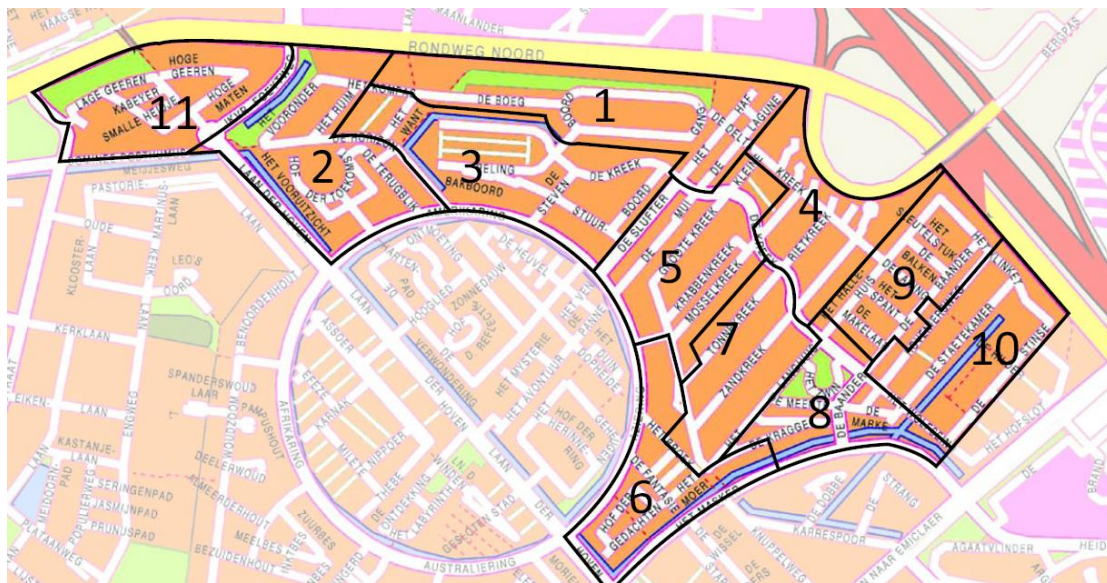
HAAGSE
RONDWEG NOORD
HOGE GEEREN
LAGE GEEREN
KABEVER
HOGE MATEN
SMALLE HEREN
11
1
DE BOEG
2
3
BAKBOORD
STUURBOORD
DE KREEK
DE SLUFTER
DE LAGUNE
4
5
KRABBENKREEK
MOSSELKREEK
ZANDKREEK
7
RIETKREEK
9
10
8
6
DE BAANDER
DE MARKE
HET HOFSLOT
KARRESPOOR
STRANG
PASTORIE
MEIJSEWEG
KLOOSTERLAAN
KERKLAAN
SPANDERSWOUD LAAR
AFRIKARING
DEELERWOUD
KASTANJELAAN
SERINGENPAD
JASMIJNPAD
PRUNUSPAD
PLATAANWEG
POPULIERWEG
BEZUIDENHOUT
MEELBES
ZUURBES
AUSTRALIERING
GESLOTEN STAD
HET LABYRINT
HET VOORUITZICHT
DE TERUGBLIK
HET MYSTERIE
HET AVONTUUR
HOF DER HERINNERING
ZONNEDAUW
DE HEUVEL
DE VERBINDING
HOF DER HOVEN
EFFEZE
KARNAK
MILETE
NIPPOER
THEBE
HOF DER FANTASIE
HET GEDICHTEN
AGAATVLINDER
KNUPPELWEG